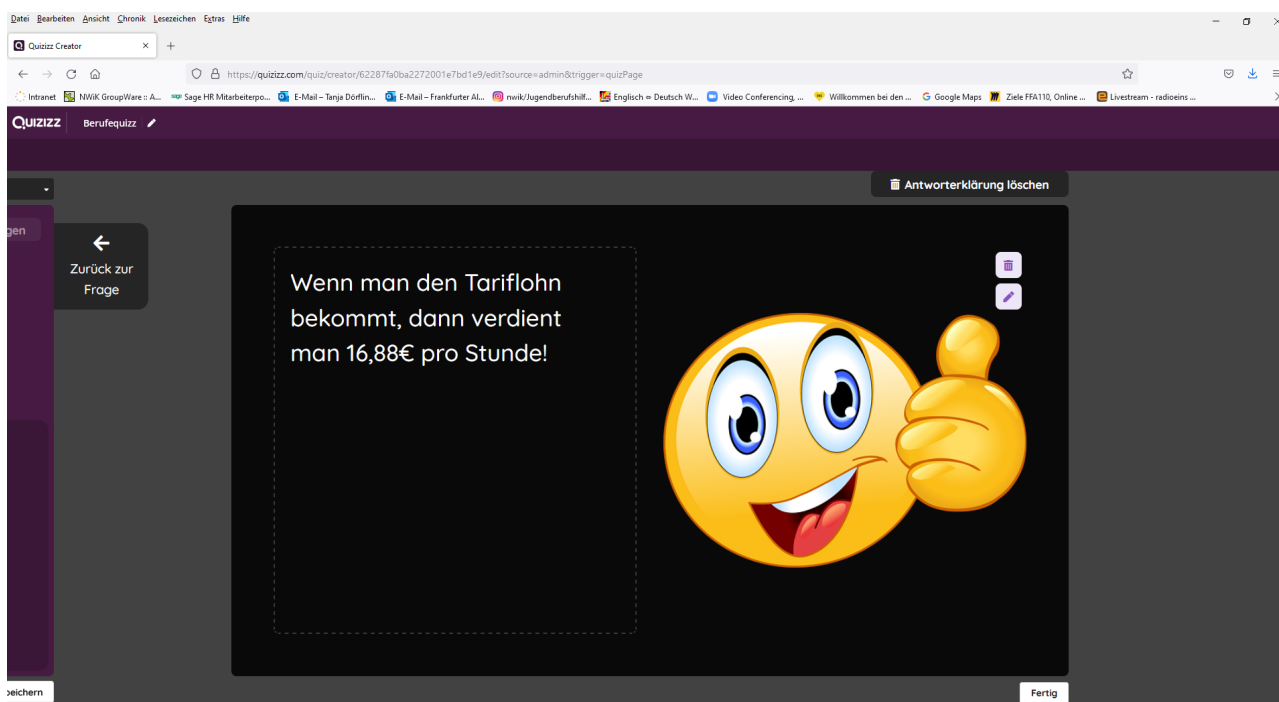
Datei Bearbeiten Ansicht Chronik Lesezeichen Extras Hilfe

Quizizz Creator

https://quizizz.com/quiz/creator/62287fa0ba2272001e7bd1e9/edit?source=admin&trigger=quizPage

Intranet NWiK GroupWare :: A... Sage HR Mitarbeiterpo... E-Mail – Tanja Dörflin... E-Mail – Frankfurter Al... nwik/Jugendberufshilf... Englisch ⇔ Deutsch W... Video Conferencing, ... Willkommen bei den ... Google Maps Ziele FFA110, Online ... Livestream - radioeins ...

QUIZIZZ Berufequizz

Antworterklärung löschen

gen

Zurück zur Frage

Wenn man den Tariflohn bekommt, dann verdient man 16,88€ pro Stunde!

peichern

Fertig